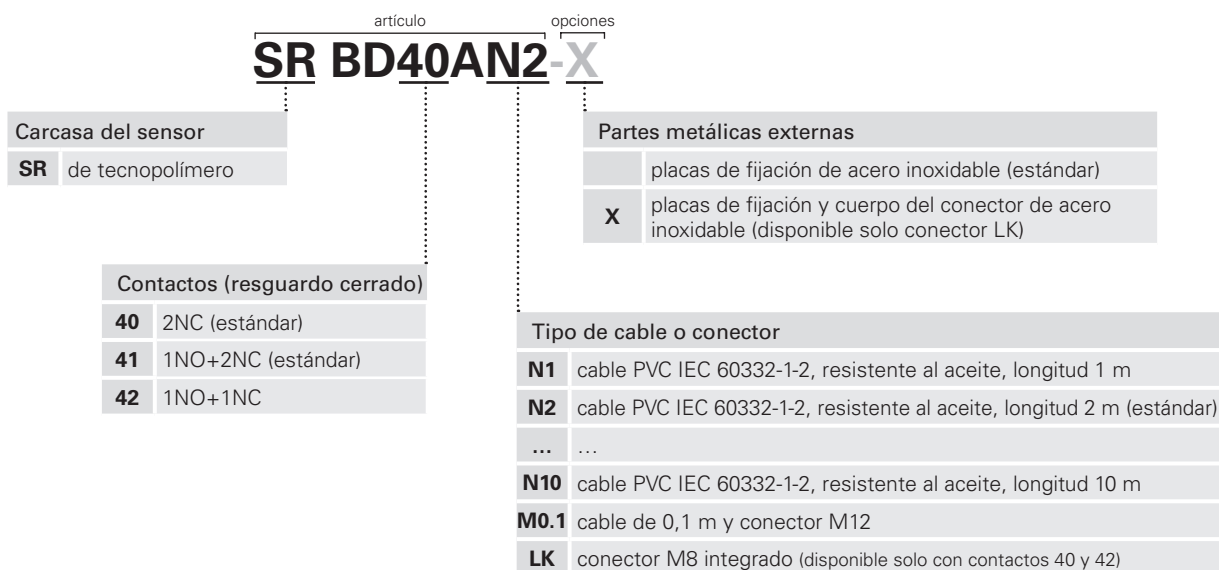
artículo

opciones

SR BD40AN2-X

Carcasa del sensor

| SR | de tecnopolímero |
|---|---|

Partes metálicas externas

| | placas de fijación de acero inoxidable (estándar) |
|---|---|
| X | placas de fijación y cuerpo del conector de acero inoxidable (disponible solo conector LK) |

Contactos (resguardo cerrado)

| 40 | 2NC (estándar) |
|---|---|
| 41 | 1NO+2NC (estándar) |
| 42 | 1NO+1NC |

Tipo de cable o conector

| N1 | cable PVC IEC 60332-1-2, resistente al aceite, longitud 1 m |
|---|---|
| N2 | cable PVC IEC 60332-1-2, resistente al aceite, longitud 2 m (estándar) |
| … | … |
| N10 | cable PVC IEC 60332-1-2, resistente al aceite, longitud 10 m |
| M0.1 | cable de 0,1 m y conector M12 |
| LK | conector M8 integrado (disponible solo con contactos 40 y 42) |